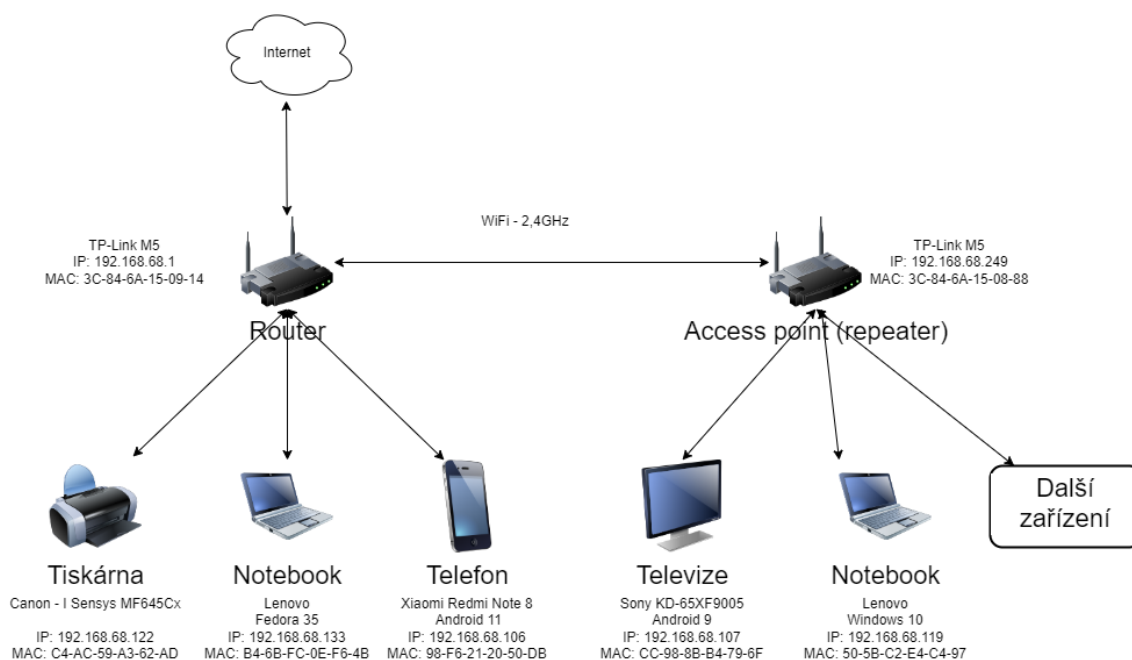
Internet

WiFi - 2,4GHz

TP-Link M5
IP: 192.168.68.1
MAC: 3C-84-6A-15-09-14

Router

TP-Link M5
IP: 192.168.68.249
MAC: 3C-84-6A-15-08-88

Access point (repeater)

Další zařízení

Tiskárna
Canon - I Sensys MF645Cx

IP: 192.168.68.122
MAC: C4-AC-59-A3-62-AD

Notebook
Lenovo
Fedora 35
IP: 192.168.68.133
MAC: B4-6B-FC-0E-F6-4B

Telefon
Xiaomi Redmi Note 8
Android 11
IP: 192.168.68.106
MAC: 98-F6-21-20-50-DB

Televize
Sony KD-65XF9005
Android 9
IP: 192.168.68.107
MAC: CC-98-8B-B4-79-6F

Notebook
Lenovo
Windows 10
IP: 192.168.68.119
MAC: 50-5B-C2-E4-C4-97